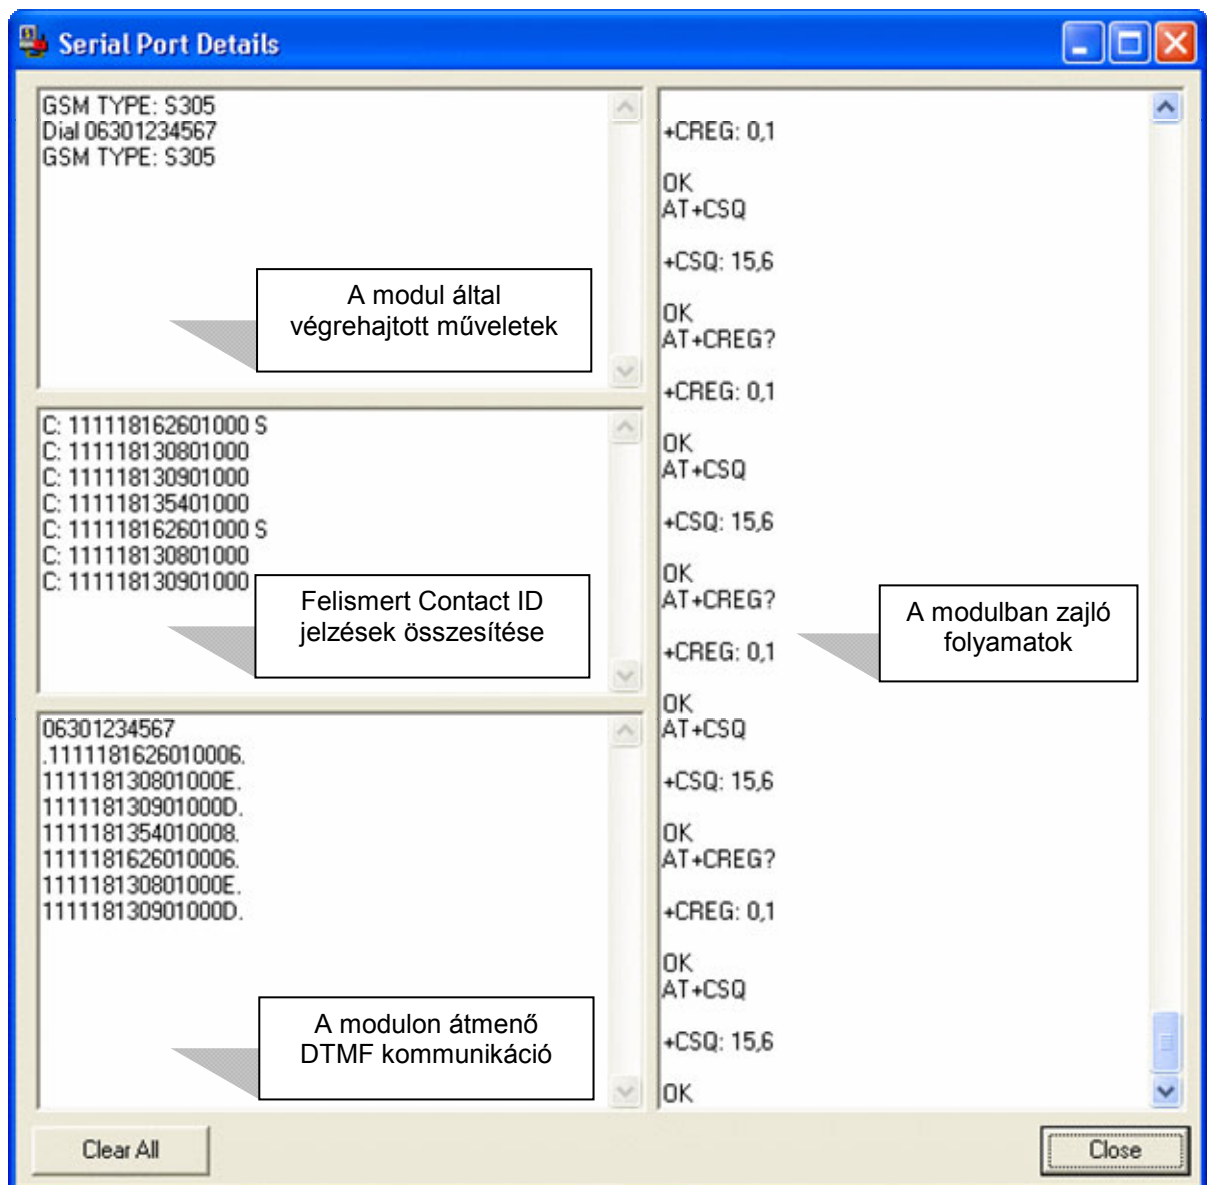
Serial Port Details

GSM TYPE: S305
Dial 06301234567
GSM TYPE: S305

A modul által végrehajtott műveletek

C: 111118162601000 S
C: 111118130801000
C: 111118130901000
C: 111118135401000
C: 111118162601000 S
C: 111118130801000
C: 111118130901000

Felismert Contact ID jelzések összesítése

06301234567
.1111181626010006.
111118130801000E.
111118130901000D.
1111181354010008.
1111181626010006.
111118130801000E.
111118130901000D.

A modulon átmenő DTMF kommunikáció

+CREG: 0,1

OK
AT+CSQ

+CSQ: 15,6

OK
AT+CREG?

+CREG: 0,1

OK
AT+CSQ

+CSQ: 15,6

OK
AT+CREG?

+CREG: 0,1

OK
AT+CSQ

+CSQ: 15,6

OK
AT+CREG?

+CREG: 0,1

OK
AT+CSQ

+CSQ: 15,6

OK

A modulban zajló folyamatok

Clear All

Close